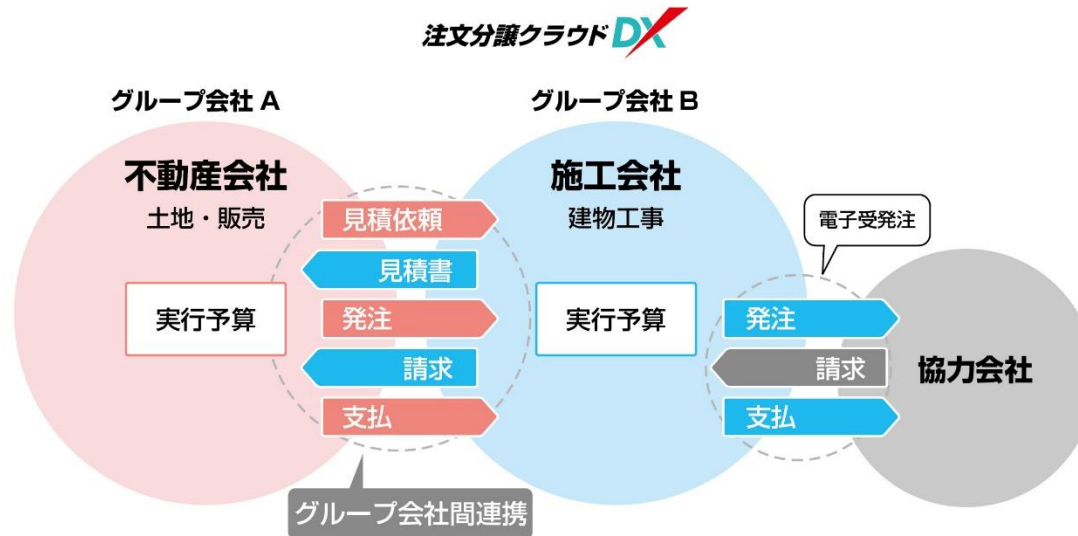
注文分譲クラウドDX

グループ会社 A

不動産会社
土地・販売

実行予算

見積依頼
見積書
発注
請求
支払

グループ会社間連携

グループ会社 B

施工会社
建物工事

実行予算

電子受発注

発注
請求
支払

協力会社